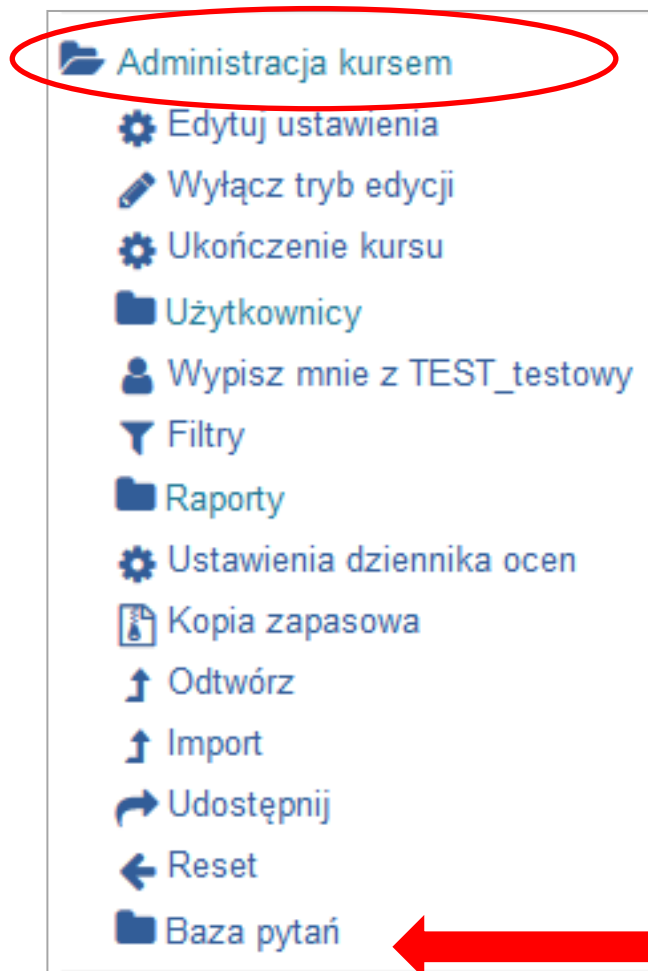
Administracja kursem
Edytuj ustawienia
Wyłącz tryb edycji
Ukończenie kursu
Użytkownicy
Wypisz mnie z TEST_testowy
Filtry
Raporty
Ustawienia dziennika ocen
Kopia zapasowa
Odtwórz
Import
Udostępnij
Reset
Baza pytań